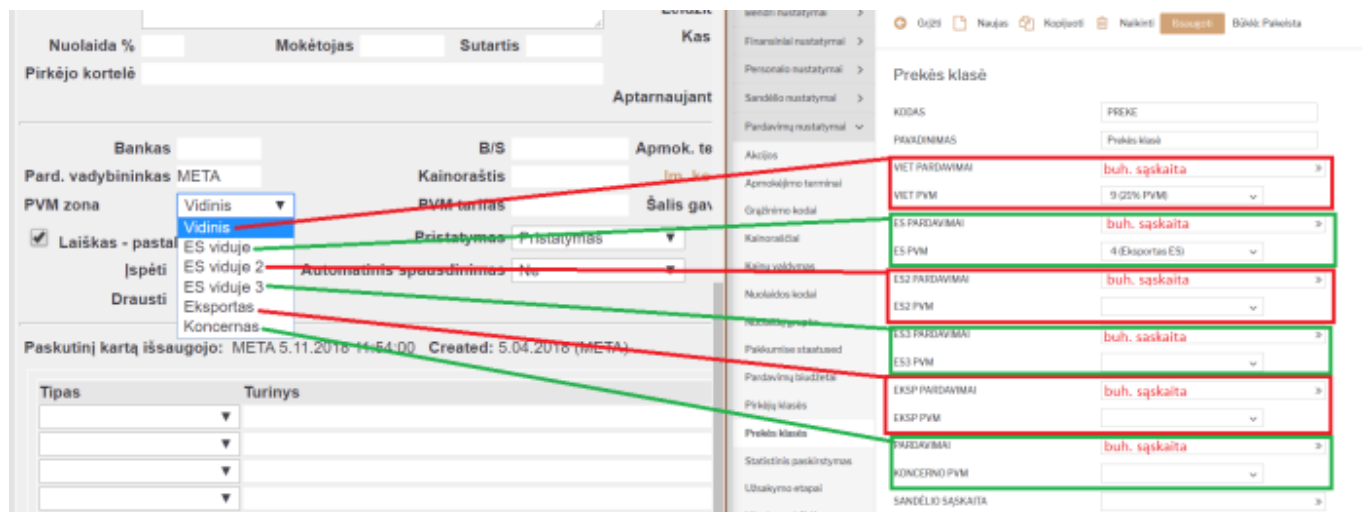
Nuolaida %
Mokėtojas
Sutartis
Kas
Pirkėjo kortelė
Aptarnaujant
Bankas
B/S
Apmok. te
Pard. vadybininkas META
Kainoraštis
PVM zona
Vidinis ▼
PVM tarifas
Šalis gav
Vidinis
ES viduje
ES viduje 2
ES viduje 3
Eksportas
Koncernas
Laiškas - pastal
Pristatymas
Pristatymas ▼
Įspėti
Automatinis spausdinimas
Ne ▼
Drausti
Paskutinį kartą išsaugojo: META 5.11.2018 11:54:00 Created: 5.04.2018 (META)

| Tipas | Turinys |
|---|---|
| ▼ | |
| ▼ | |
| ▼ | |
| ▼ | |

Bendri nustatymai >
Finansiniai nustatymai >
Personalo nustatymai >
Sandėlio nustatymai >
Pardavimų nustatymai ⌄
Akcijos
Apmokėjimo terminai
Grąžinimo kodai
Kainoraščiai
Kainų valdymas
Nuolaidos kodai
Nuolaidų grupės
Pakvimo statusai
Pardavimų biudžetai
Pirkėjų klasės
Prekės klasės
Statistinis paskirstymas
Užsakymo etapai

Grįžti Naujas Kopijuoti Naikinti Išsaugoti Būklė: Pakeista

Prekės klasė

KODAS PREKE
PAVADINIMAS Prekės klasė
VIET PARDAVIMAI buh. sąskaita »
VIET PVM 9 (21% PVM) ⌄
ES PARDAVIMAI buh. sąskaita »
ES PVM 4 (Eksportas ES) ⌄
ES2 PARDAVIMAI buh. sąskaita »
ES2 PVM ⌄
ES3 PARDAVIMAI »
ES3 PVM ⌄
EKSP PARDAVIMAI buh. sąskaita »
EKSP PVM ⌄
PARDAVIMAI buh. sąskaita »
KONCERNO PVM ⌄
SANDĖLIO SĄSKAITA »